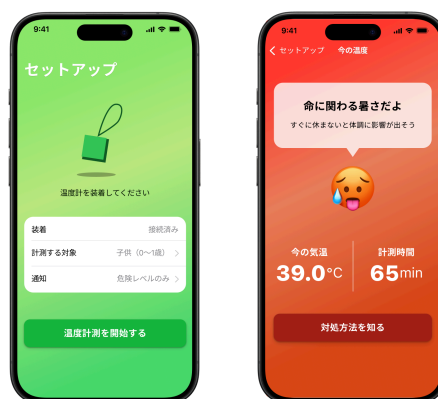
9:41

セットアップ

温度計を装着してください

装着 接続済み
計測する対象 子供（0〜1歳）
通知 危険レベルのみ

温度計測を開始する

9:41

セットアップ 今の温度

命に関わる暑さだよ
すぐに休まないと体調に影響が出そう

今の気温
39.0°C

計測時間
65min

対処方法を知る